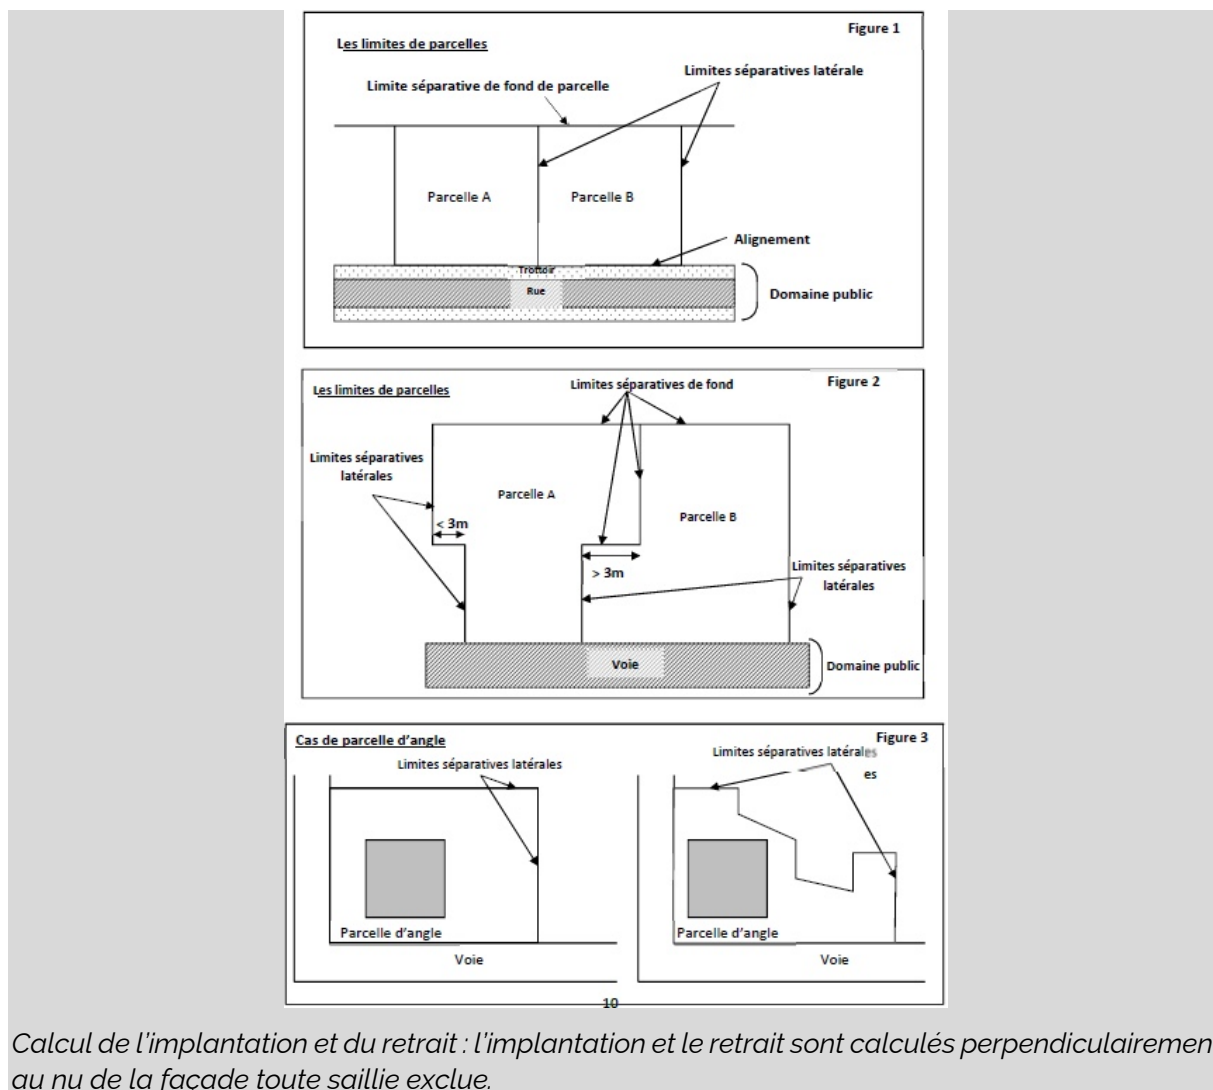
Figure 1
Les limites de parcelles
Limites séparatives latérale
Limite séparative de fond de parcelle
Parcelle A
Parcelle B
Alignement
Trottoir
Rue
Domaine public

Les limites de parcelles
Limites séparatives de fond
Figure 2
Limites séparatives latérales
Parcelle A
< 3m
Parcelle B
> 3m
Limites séparatives latérales
Voie
Domaine public

Cas de parcelle d'angle
Figure 3
Limites séparatives latérales
Limites séparatives latérales
es
Parcelle d'angle
Voie
Parcelle d'angle
Voie

10

Calcul de l'implantation et du retrait : l'implantation et le retrait sont calculés perpendiculairemen au nu de la façade toute saillie exclue.